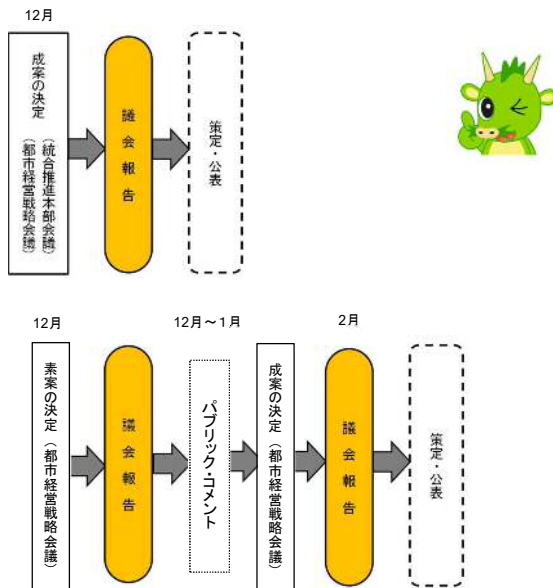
12月

成案の決定

(統合推進本部会議)

(都市経営戦略会議)

議会報告

策定・公表

12月

12月～1月

2月

素案の決定

(都市経営戦略会議)

議会報告

パブリック・コメント

成案の決定

(都市経営戦略会議)

議会報告

策定・公表